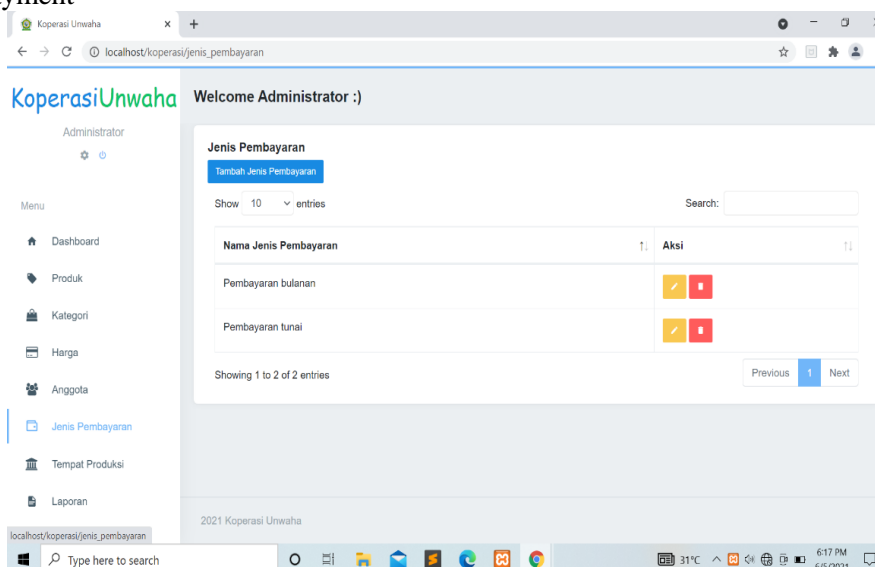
yment

Koperasi Unwaha

localhost/koperasi/jenis_pembayaran

KoperasiUnwaha

Welcome Administrator :)

Administrator

Jenis Pembayaran

Tambah Jenis Pembayaran

Show 10 entries

Search:

Menu

| Nama Jenis Pembayaran | Aksi |
|---|---|
| Pembayaran bulanan | |
| Pembayaran tunai | |

Dashboard

Produk

Kategori

Harga

Anggota

Jenis Pembayaran

Tempat Produksi

Laporan

Showing 1 to 2 of 2 entries

Previous 1 Next

2021 Koperasi Unwaha

localhost/koperasi/jenis_pembayaran

Type here to search

31°C

6:17 PM
6/5/2021